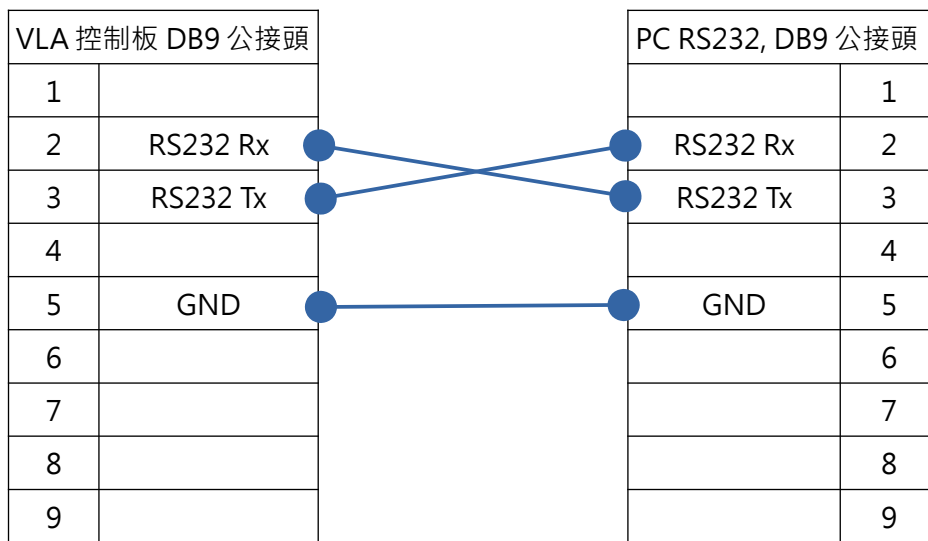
| VLA 控制板 DB9 公接頭 | |
|---|---|
| 1 | |
| 2 | RS232 Rx |
| 3 | RS232 Tx |
| 4 | |
| 5 | GND |
| 6 | |
| 7 | |
| 8 | |
| 9 | |

| PC RS232, DB9 公接頭 | |
|---|---|
| | 1 |
| RS232 Rx | 2 |
| RS232 Tx | 3 |
| | 4 |
| GND | 5 |
| | 6 |
| | 7 |
| | 8 |
| | 9 |